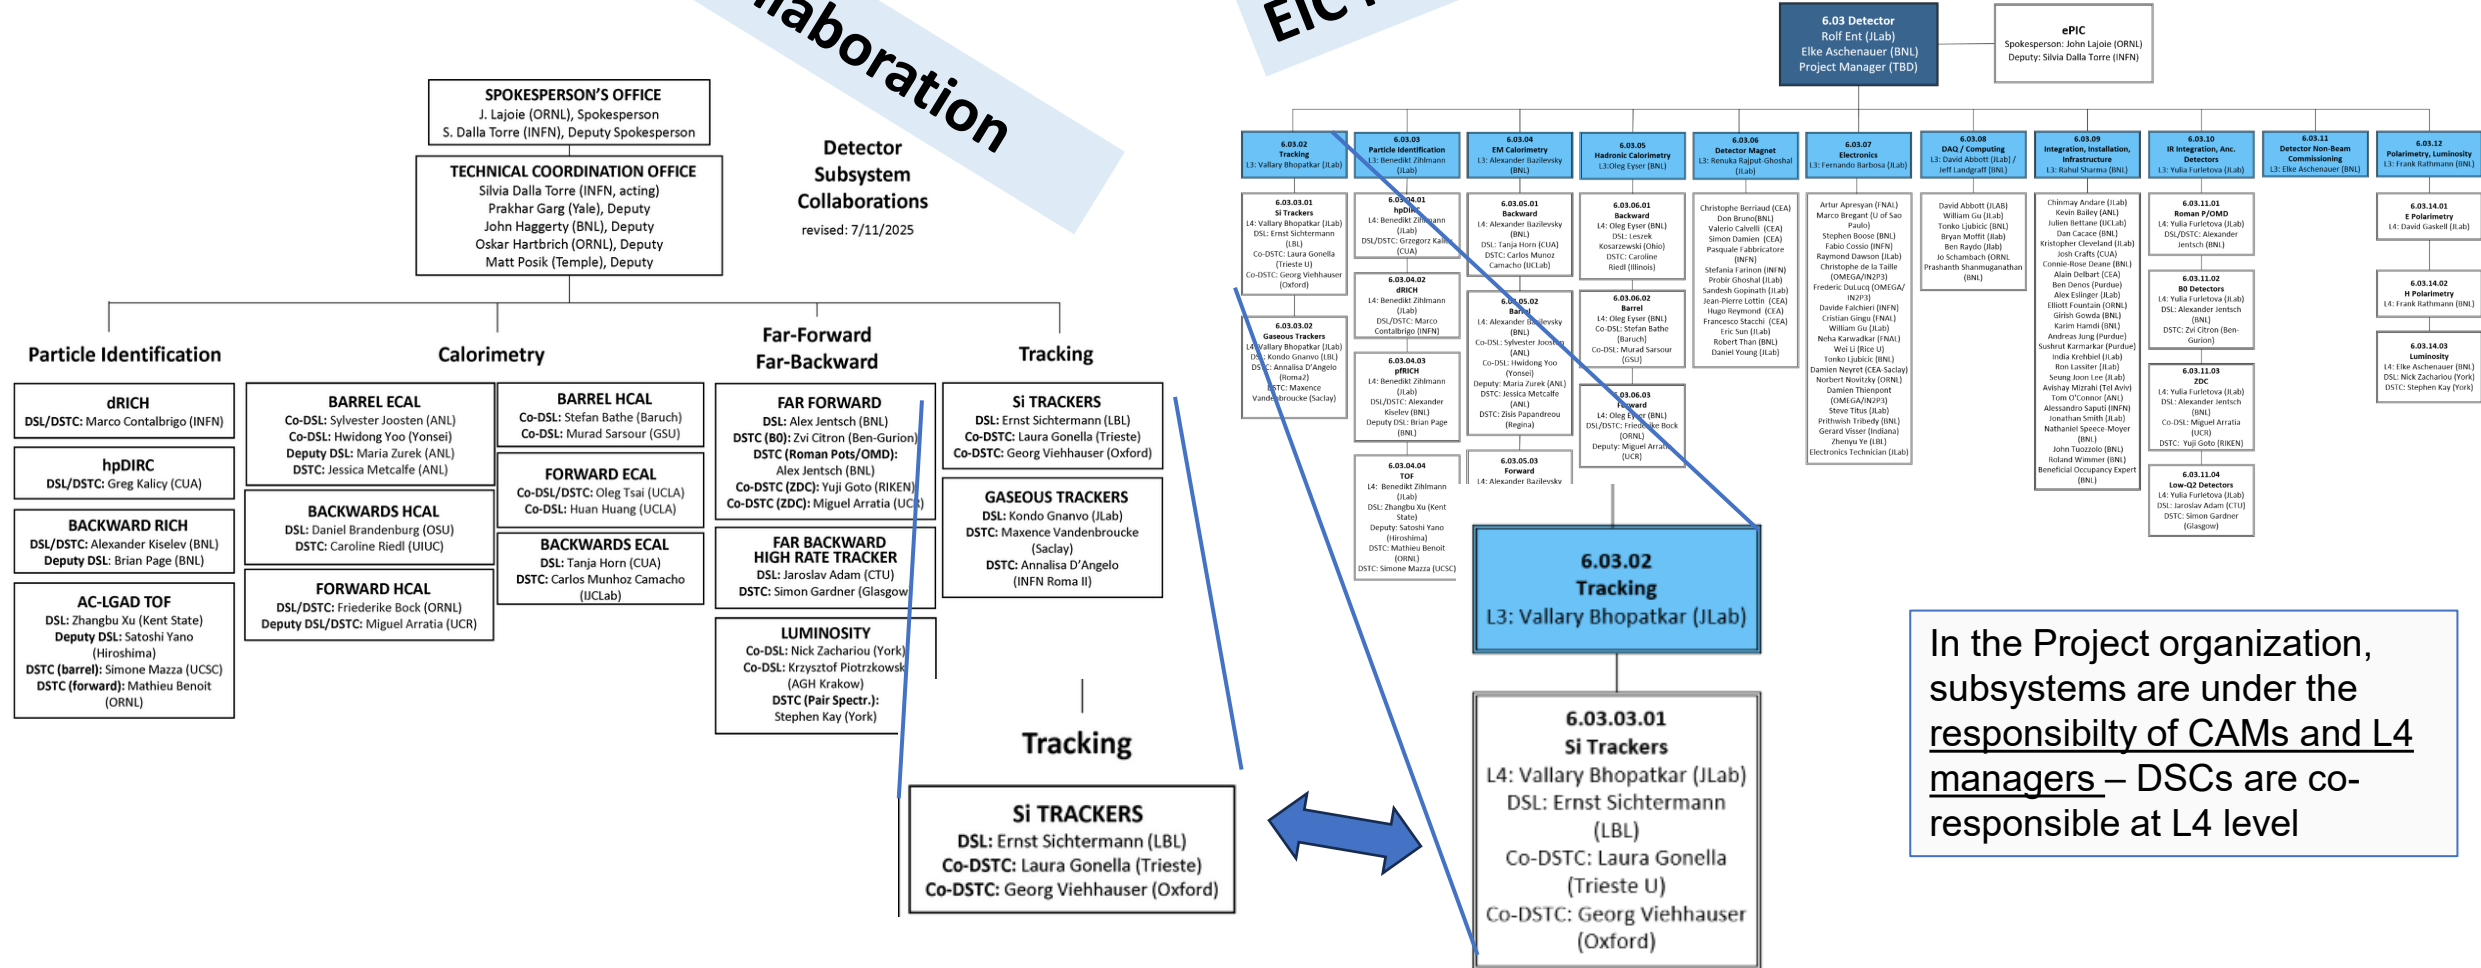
laboration

EIC

SPOKESPERSON'S OFFICE
J. Lajoie (ORNL), Spokesperson
S. Dalla Torre (INFN), Deputy Spokesperson

TECHNICAL COORDINATION OFFICE
Silvia Dalla Torre (INFN, acting)
Prakhar Garg (Yale), Deputy
John Haggerty (BNL), Deputy
Oskar Hartbrich (ORNL), Deputy
Matt Posik (Temple), Deputy

Detector Subsystem Collaborations
revised: 7/11/2025

Particle Identification

dRICH
DSL/DSTC: Marco Contalbrigo (INFN)

hpDIRC
DSL/DSTC: Greg Kalicy (CUA)

BACKWARD RICH
DSL/DSTC: Alexander Kiselev (BNL)
Deputy DSL: Brian Page (BNL)

AC-LGAD TOF
DSL: Zhangbu Xu (Kent State)
Deputy DSL: Satoshi Yano (Hiroshima)
DSTC (barrel): Simone Mazza (UCSC)
DSTC (forward): Mathieu Benoit (ORNL)

Calorimetry

BARREL ECAL
Co-DSL: Sylvester Joosten (ANL)
Co-DSL: Hwidong Yoo (Yonsei)
Deputy DSL: Maria Zurek (ANL)
DSTC: Jessica Metcalfe (ANL)

BACKWARDS HCAL
DSL: Daniel Brandenburg (OSU)
DSTC: Caroline Riedl (UIUC)

FORWARD HCAL
DSL/DSTC: Friederike Bock (ORNL)
Deputy DSL/DSTC: Miguel Arratia (UCR)

BARREL HCAL
Co-DSL: Stefan Bathe (Baruch)
Co-DSL: Murad Sarsour (GSU)

FORWARD ECAL
Co-DSL/DSTC: Oleg Tsai (UCLA)
Co-DSL: Huan Huang (UCLA)

BACKWARDS ECAL
DSL: Tanja Horn (CUA)
DSTC: Carlos Munhoz Camacho (IJCLab)

Far-Forward Far-Backward

FAR FORWARD
DSL: Alex Jentsch (BNL)
DSTC (B0): Zvi Citron (Ben-Gurion)
DSTC (Roman Pots/OMD): Alex Jentsch (BNL)
Co-DSTC (ZDC): Yuji Goto (RIKEN)
Co-DSTC (ZDC): Miguel Arratia (UCR)

FAR BACKWARD HIGH RATE TRACKER
DSL: Jaroslav Adam (CTU)
DSTC: Simon Gardner (Glasgow)

LUMINOSITY
Co-DSL: Nick Zachariou (York)
Co-DSL: Krzysztof Piotrzkowski (AGH Krakow)
DSTC (Pair Spectr.): Stephen Kay (York)

Tracking

Si TRACKERS
DSL: Ernst Sichtermann (LBL)
Co-DSTC: Laura Gonella (Trieste)
Co-DSTC: Georg Viehhauser (Oxford)

GASEOUS TRACKERS
DSL: Kondo Gnanvo (JLab)
DSTC: Maxence Vandenbroucke (Saclay)
DSTC: Annalisa D'Angelo (INFN Roma II)

Tracking

Si TRACKERS
DSL: Ernst Sichtermann (LBL)
Co-DSTC: Laura Gonella (Trieste)
Co-DSTC: Georg Viehhauser (Oxford)

6.03 Detector
Rolf Ent (JLab)
Elke Aschenauer (BNL)
Project Manager (TBD)

ePIC
Spokesperson: John Lajoie (ORNL)
Deputy: Silvia Dalla Torre (INFN)

6.03.02 Tracking L3: Vallary Bhopatkar (JLab)
6.03.03 Particle Identification L3: Benedikt Zihlmann (JLab)
6.03.04 EM Calorimetry L3: Alexander Bazilevsky (BNL)
6.03.05 Hadronic Calorimetry L3: Oleg Eyser (BNL)
6.03.06 Detector Magnet L3: Renuka Rajput-Ghoshal (JLab)
6.03.07 Electronics L3: Fernando Barbosa (JLab)
6.03.08 DAQ / Computing L3: David Abbott (JLab) / Jeff Landgraff (BNL)
6.03.09 Integration, Installation, Infrastructure L3: Rahul Sharma (BNL)
6.03.10 IR Integration, Anc. Detectors L3: Yulia Furletova (JLab)
6.03.11 Detector Non-Beam Commissioning L3: Elke Aschenauer (BNL)
6.03.12 Polarimetry, Luminosity L3: Frank Rathmann (BNL)

6.03.02
Tracking
L3: Vallary Bhopatkar (JLab)

6.03.03.01
Si Trackers
L4: Vallary Bhopatkar (JLab)
DSL: Ernst Sichtermann
(LBL)
Co-DSTC: Laura Gonella
(Trieste U)
Co-DSTC: Georg Viehhauser
(Oxford)

In the Project organization, subsystems are under the responsibilty of CAMs and L4 managers – DSCs are co-responsible at L4 level